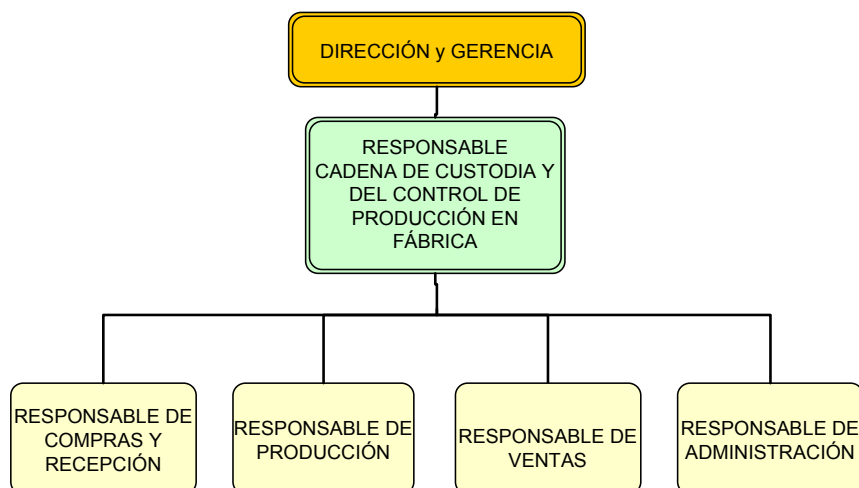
DIRECCIÓN y GERENCIA

RESPONSABLE CADENA DE CUSTODIA Y DEL CONTROL DE PRODUCCIÓN EN FÁBRICA

RESPONSABLE DE COMPRAS Y RECEPCIÓN

RESPONSABLE DE PRODUCCIÓN

RESPONSABLE DE VENTAS

RESPONSABLE DE ADMINISTRACIÓN